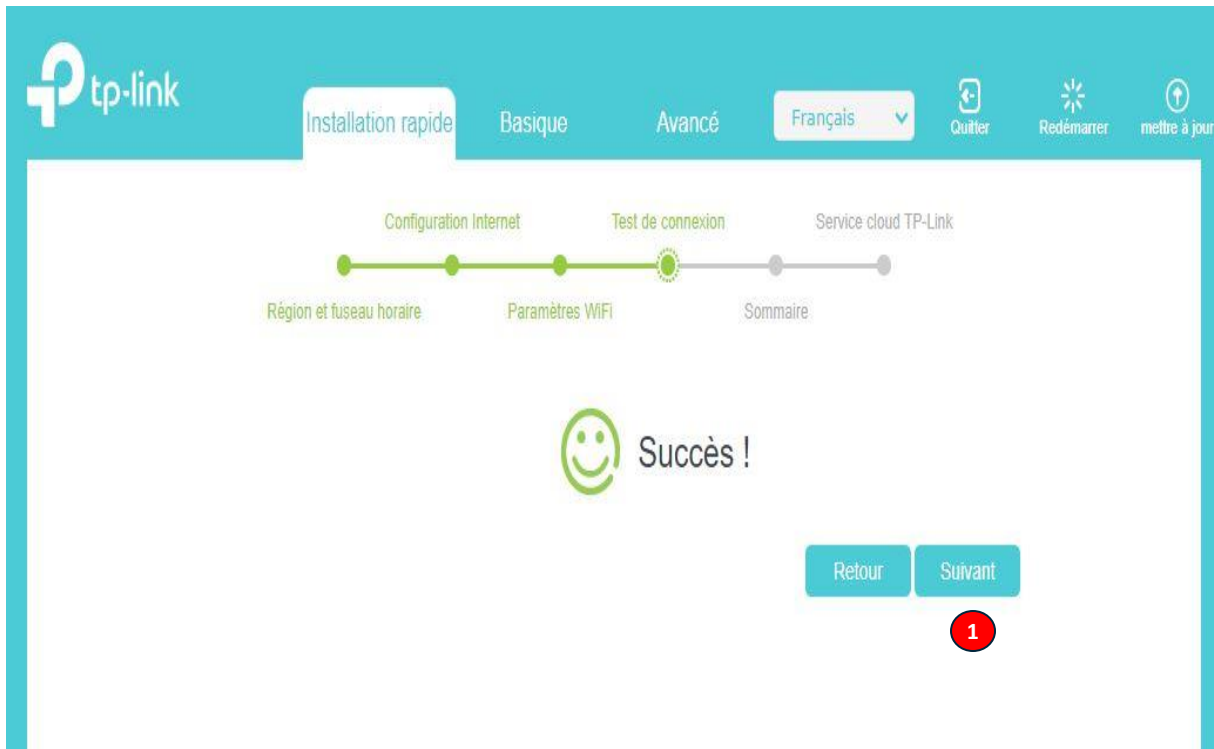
tp-link

Installation rapide Basique Avancé Français Quitter Redémarrer mettre à jour

Configuration Internet Test de connexion Service cloud TP-Link

Région et fuseau horaire Paramètres WiFi Sommaire

Succès !

Retour Suivant

1